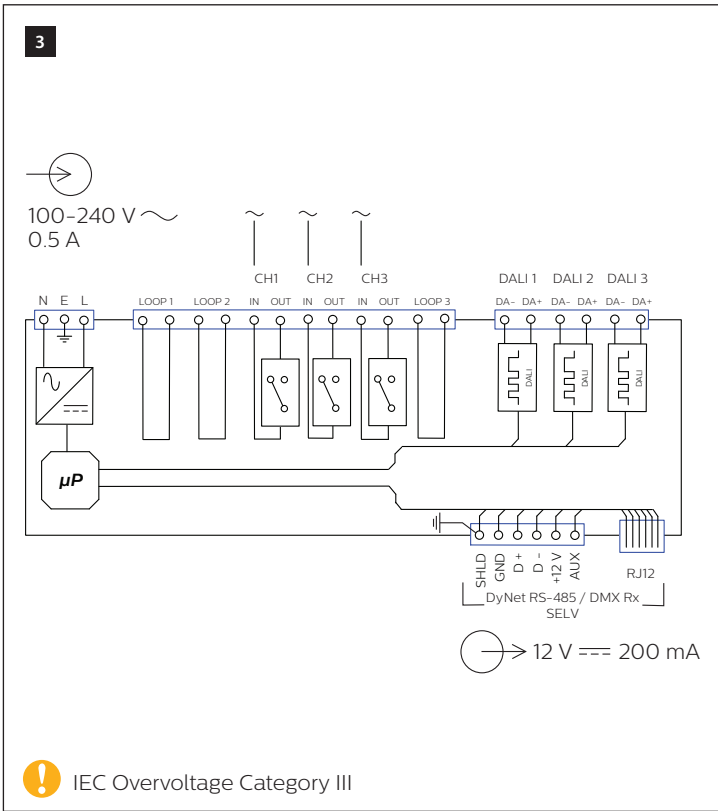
3

100-240 V ~
0.5 A

~ ~ ~
CH1 CH2 CH3

DALI 1 DALI 2 DALI 3

N E L

LOOP 1 LOOP 2 IN OUT IN OUT IN OUT LOOP 3

DA- DA+ DA- DA+ DA- DA+

DALI DALI DALI

μP

SHLD GND D + D - +12 V AUX

RJ12

DyNet RS-485 / DMX Rx
SELV

12 V ⎓ 200 mA

IEC Overvoltage Category III